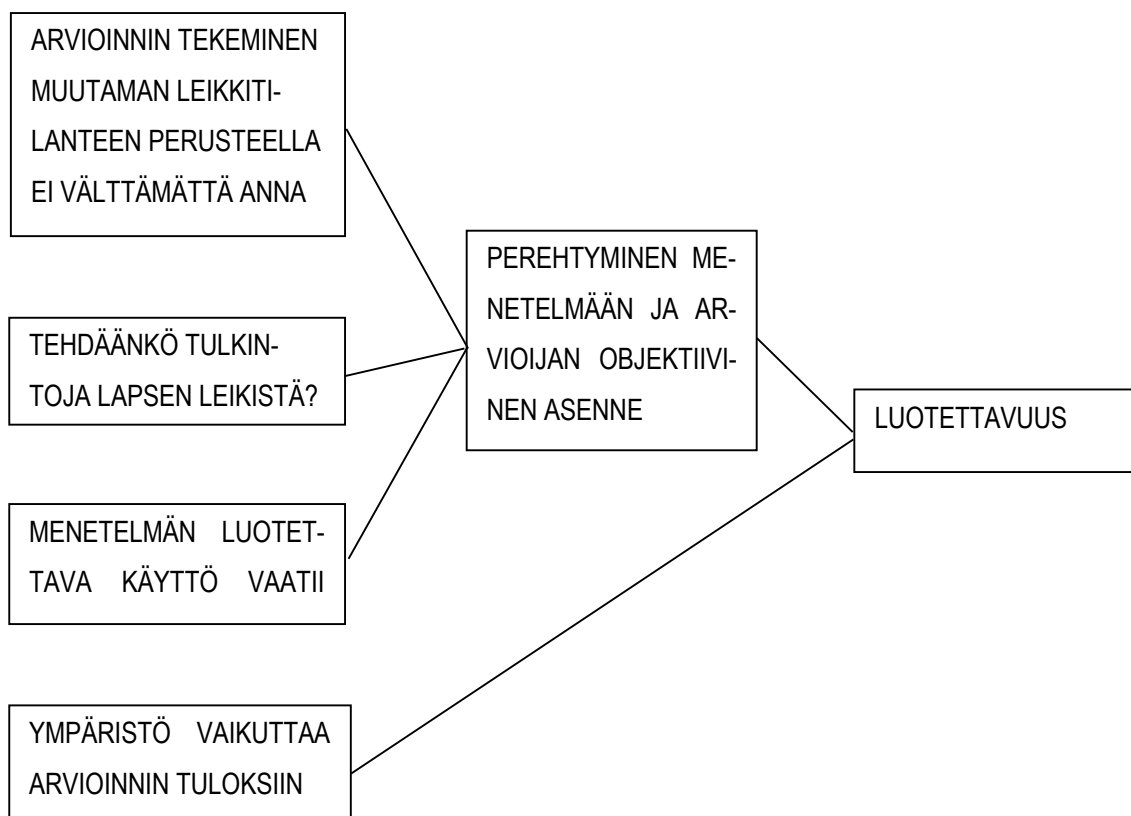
ARVIOINNIN TEKEMINEN MUUTAMAN LEIKKITILANTEEN PERUSTEELLA EI VÄLTTÄMÄTTÄ ANNA

TEHDÄÄNKÖ TULKINTOJA LAPSEN LEIKISTÄ?

MENETELMÄN LUOTETTAVA KÄYTTÖ VAATII

YMPÄRISTÖ VAIKUTTAA ARVIOINNIN TULOKSIIN

PEREHTYMINEN MENETELMÄÄN JA ARVIOIJAN OBJEKTIIVINEN ASENNE

LUOTETTAVUUS